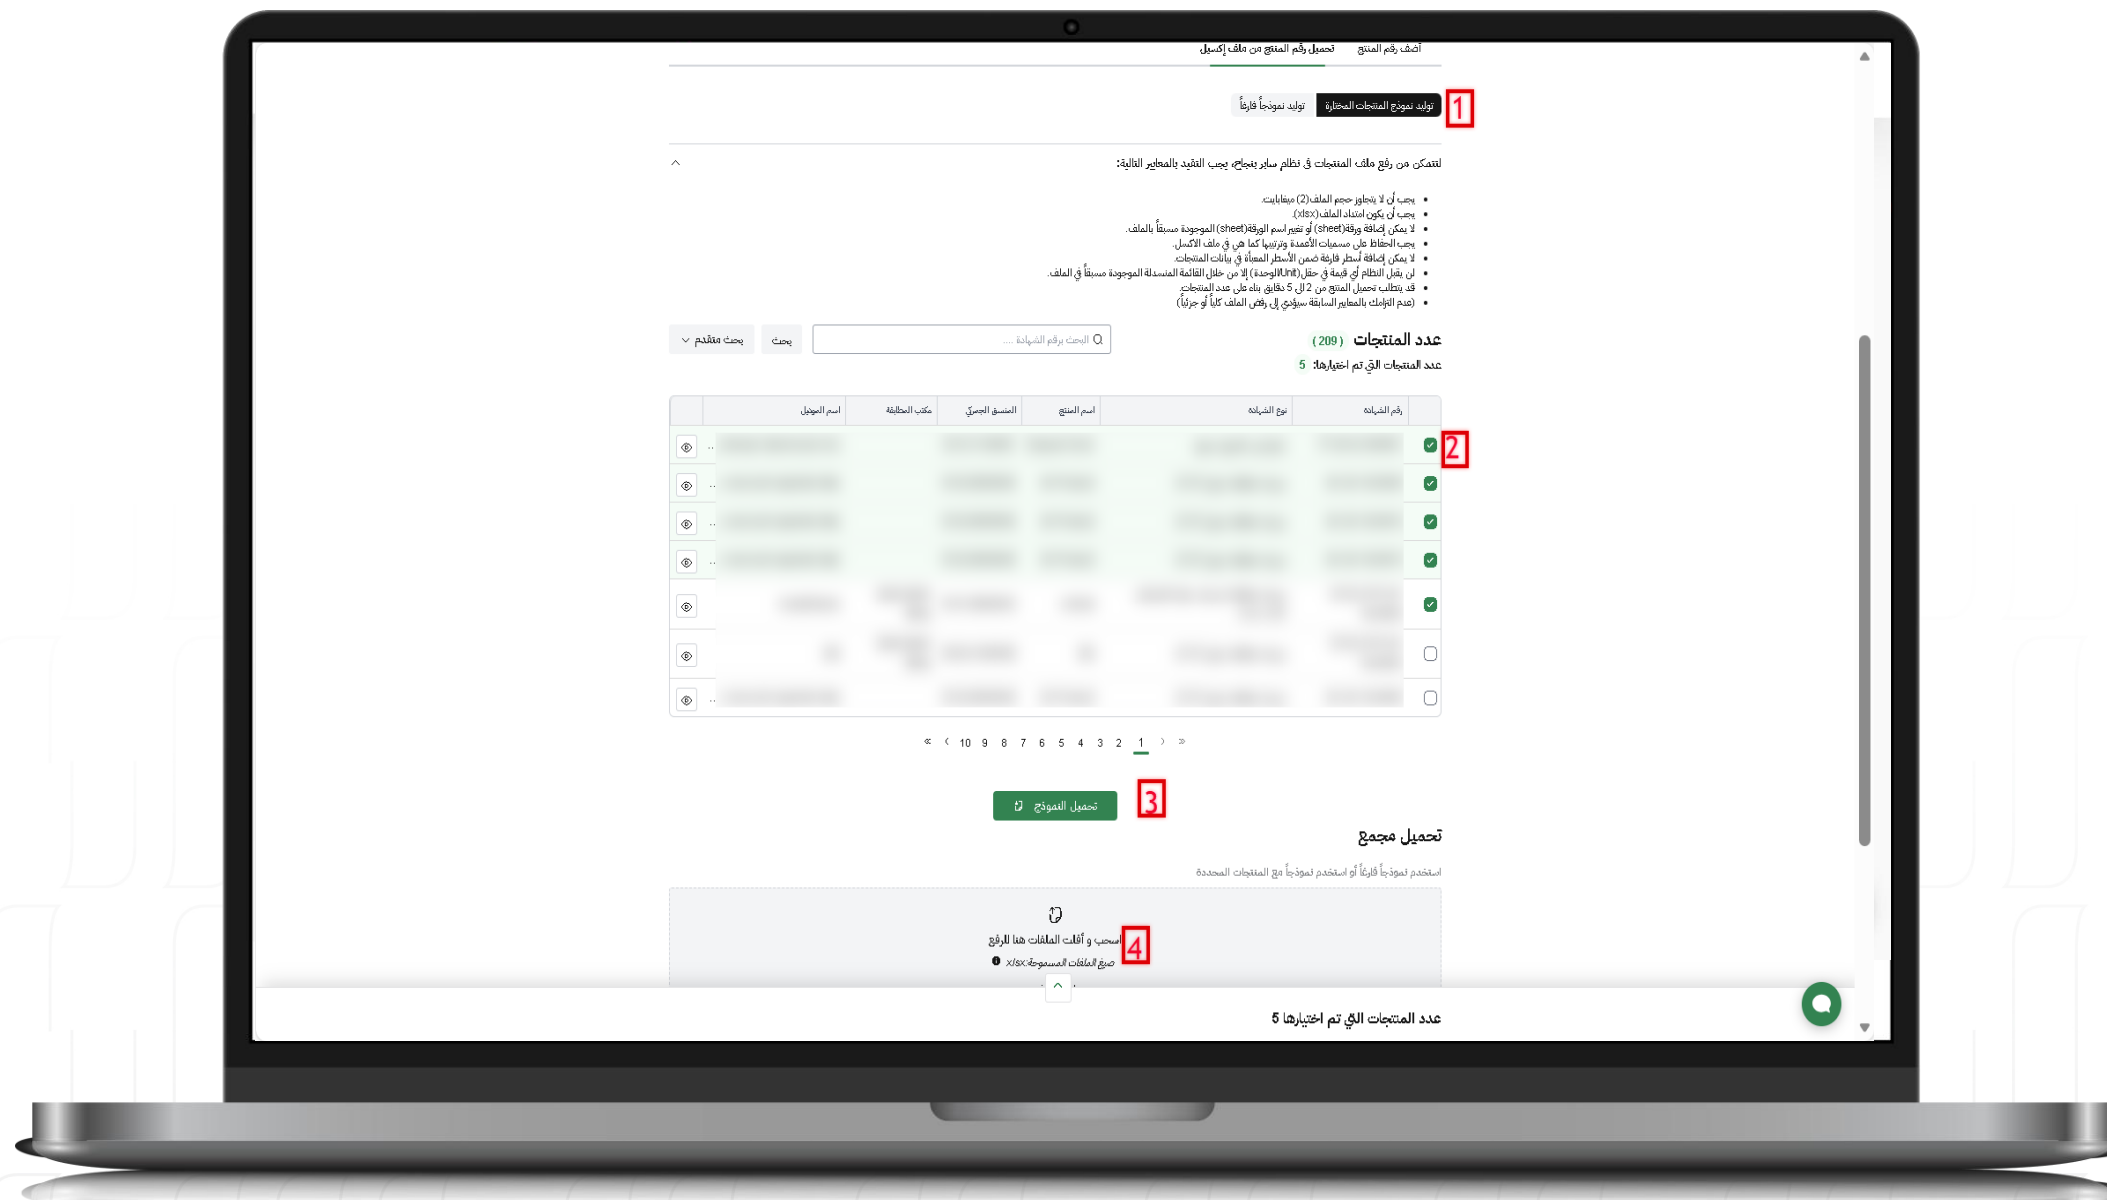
أضف رقم المنتج تحميل رقم المنتج من ملف إكسيل

توليد نموذج المنتجات المختارة توليد نموذجاً فارغاً

1

لتتمكن من رفع ملف المنتجات في نظام سابر بنجاح، يجب التقيد بالمعايير التالية:

- يجب أن لا يتجاوز حجم الملف (2) ميغابايت.
- يجب أن يكون امتداد الملف (xlsx).
- لا يمكن إضافة ورقة (sheet) أو تغيير اسم الورقة (sheet) الموجودة مسبقاً بالملف.
- يجب الحفاظ على مسميات الأعمدة وترتيبها كما هي في ملف الاكسل.
- لا يمكن إضافة أسطر فارغة ضمن الأسطر المعبأة في بيانات المنتجات.
- لن يقبل النظام أي قيمة في حقل (Unit الوحدة) إلا من خلال القائمة المنسدلة الموجودة مسبقاً في الملف.
- قد يتطلب تحميل المنتج من 2 إلى 5 دقائق بناء على عدد المنتجات.
- (عدم التزامك بالمعايير السابقة سيؤدي إلى رفض الملف كلياً أو جزئياً)

عدد المنتجات (209)
عدد المنتجات التي تم اختيارها: 5

البحث برقم الشهادة ... بحث بحث متقدم

| رقم الشهادة | نوع الشهادة | اسم المنتج | المنسق الجمركي | مكتب المطابقة | اسم الموديل |
|---|---|---|---|---|---|

2

« ‹ 10 9 8 7 6 5 4 3 2 1 › »

تحميل النموذج

3

تحميل مجمع

استخدم نموذجاً فارغاً أو استخدم نموذجاً مع المنتجات المحددة

اسحب و أفلت الملفات هنا للرفع

4

صيغ الملفات المسموحة: xlsx

عدد المنتجات التي تم اختيارها 5